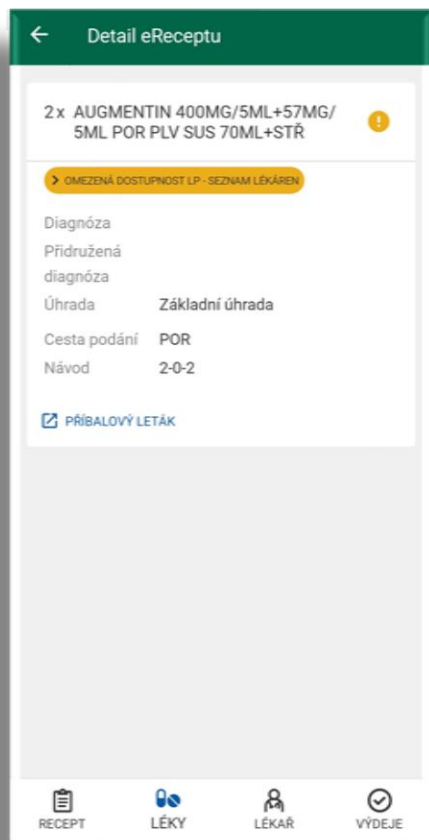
← Detail eReceptu

2 x AUGMENTIN 400MG/5ML+57MG/5ML POR PLV SUS 70ML+STŘ

> OMEZENÁ DOSTUPNOST LP - SEZNAM LÉKÁREN

Diagnóza
Přidružená diagnóza
Úhrada Základní úhrada
Cesta podání POR
Návod 2-0-2

PŘÍBALOVÝ LETÁK

RECEPT LÉKY LÉKAŘ VÝDEJE